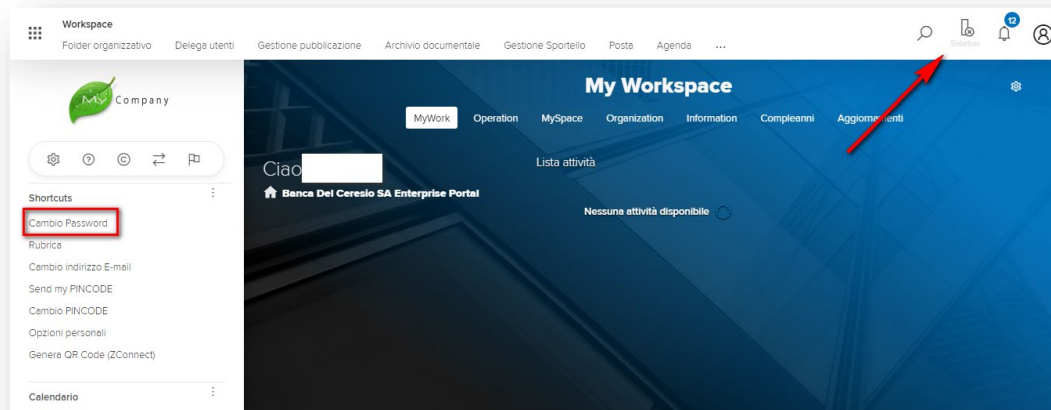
Workspace

Folder organizzativo Delega utenti Gestione pubblicazione Archivio documentale Gestione Sportello Posta Agenda ...

Sidebar 12

My Company

Shortcuts

Cambio Password

Rubrica

Cambio indirizzo E-mail

Send my PINCODE

Cambio PINCODE

Opzioni personali

Genera QR Code (ZConnect)

Calendario

My Workspace

MyWork Operation MySpace Organization Information Compleanni Aggiornamenti

Ciao

Banca Del Ceresio SA Enterprise Portal

Lista attività

Nessuna attività disponibile